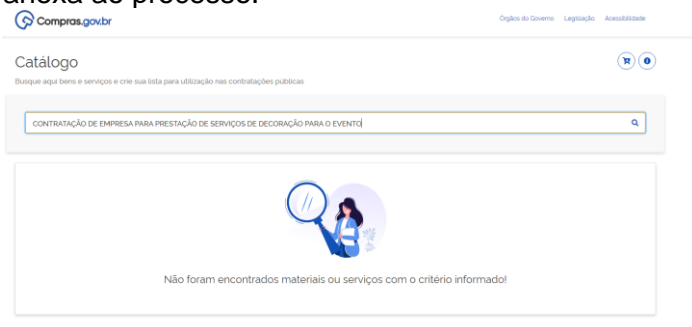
anexa ao processo.

Compras.gov.br

Órgãos do Governo Legislação Acessibilidade

Catálogo

Busque aqui bens e serviços e crie sua lista para utilização nas contratações públicas

CONTRATAÇÃO DE EMPRESA PARA PRESTAÇÃO DE SERVIÇOS DE DECORAÇÃO PARA O EVENTO

Não foram encontrados materiais ou serviços com o critério informado!